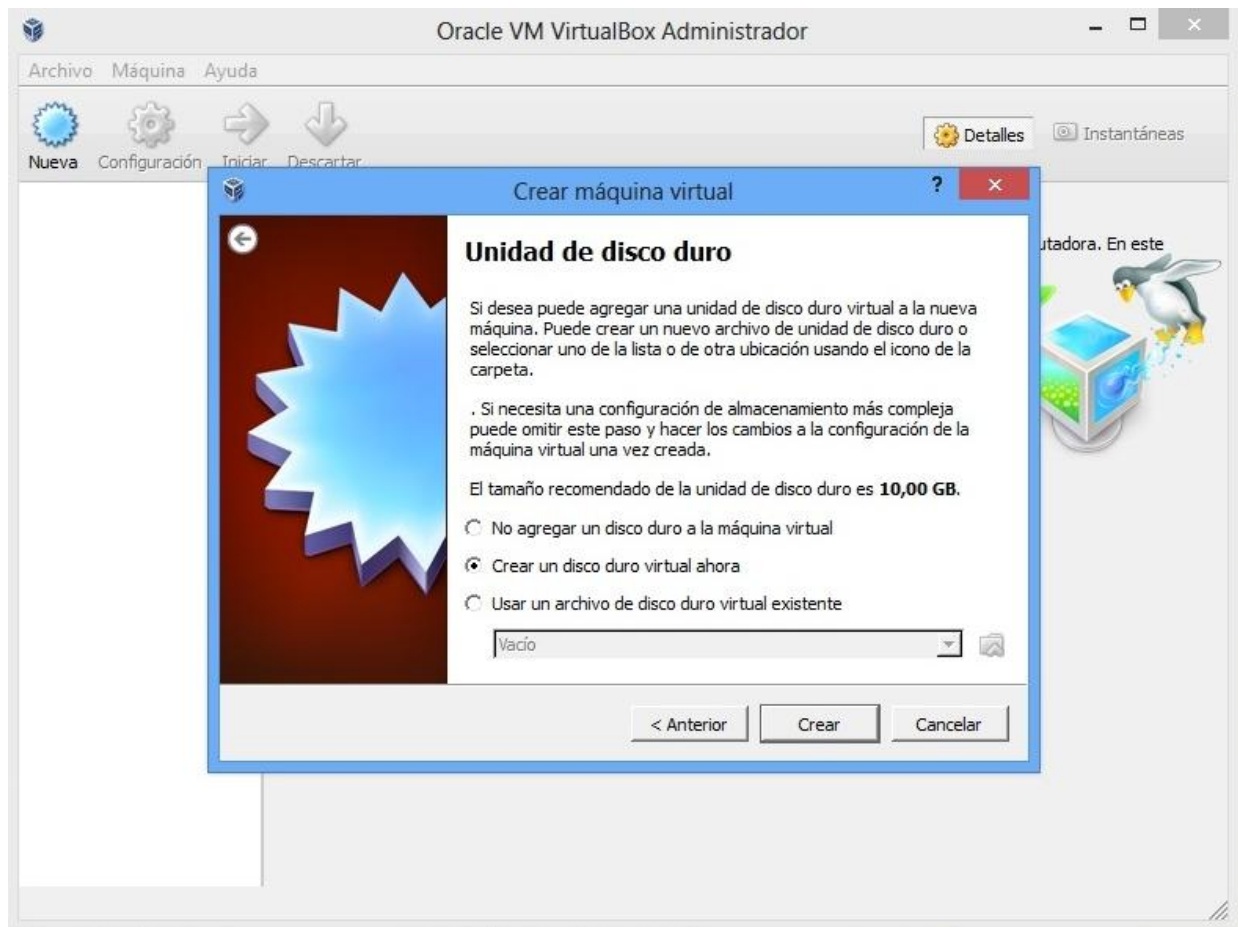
Oracle VM VirtualBox Administrador

Archivo Máquina Ayuda

Nueva Configuración Iniciar Descartar

Detalles Instantáneas

Crear máquina virtual

?

Unidad de disco duro

Si desea puede agregar una unidad de disco duro virtual a la nueva máquina. Puede crear un nuevo archivo de unidad de disco duro o seleccionar uno de la lista o de otra ubicación usando el icono de la carpeta.

. Si necesita una configuración de almacenamiento más compleja puede omitir este paso y hacer los cambios a la configuración de la máquina virtual una vez creada.

El tamaño recomendado de la unidad de disco duro es **10,00 GB**.

No agregar un disco duro a la máquina virtual

Crear un disco duro virtual ahora

Usar un archivo de disco duro virtual existente

Vacío

< Anterior Crear Cancelar

utadora. En este